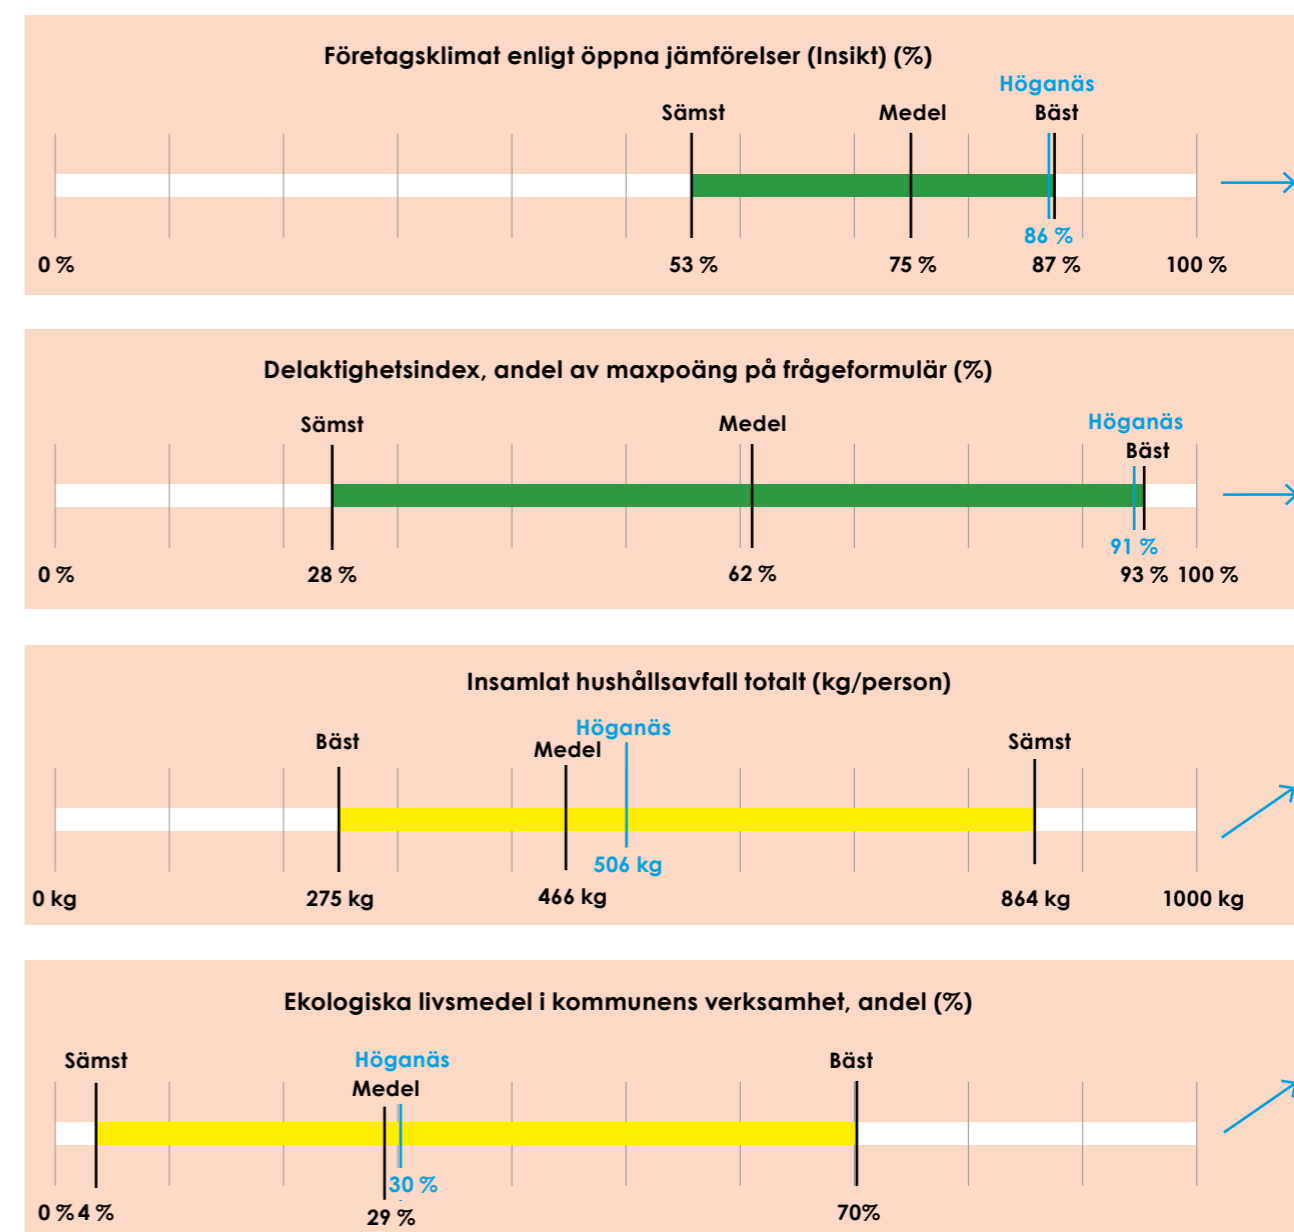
Företagsklimat enligt öppna jämförelser (Insikt) (%)

Höganäs
Sämst Medel Bäst

86 %
0 % 53 % 75 % 87 % 100 %

Delaktighetsindex, andel av maxpoäng på frågeformulär (%)

Höganäs
Sämst Medel Bäst

91 %
0 % 28 % 62 % 93 % 100 %

Insamlat hushållsavfall totalt (kg/person)

Höganäs
Bäst Medel Sämst

506 kg
0 kg 275 kg 466 kg 864 kg 1000 kg

Ekologiska livsmedel i kommunens verksamhet, andel (%)

Höganäs
Sämst Medel Bäst

30 %
0 % 4 % 29 % 70%